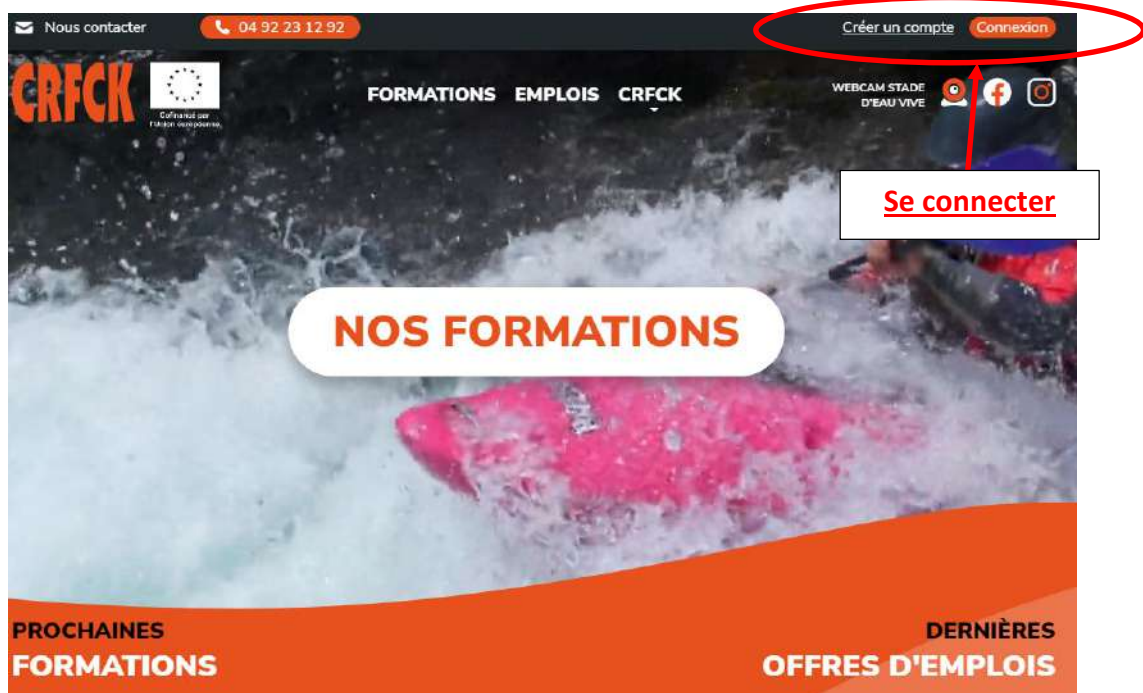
Nous contacter 04 92 23 12 92

Créer un compte Connexion

CRFCK

Cofinancé par l'Union européenne

FORMATIONS EMPLOIS CRFCK

WEBCAM STADE D'EAU VIVE

Se connecter

NOS FORMATIONS

PROCHAINES FORMATIONS

DERNIÈRES OFFRES D'EMPLOIS